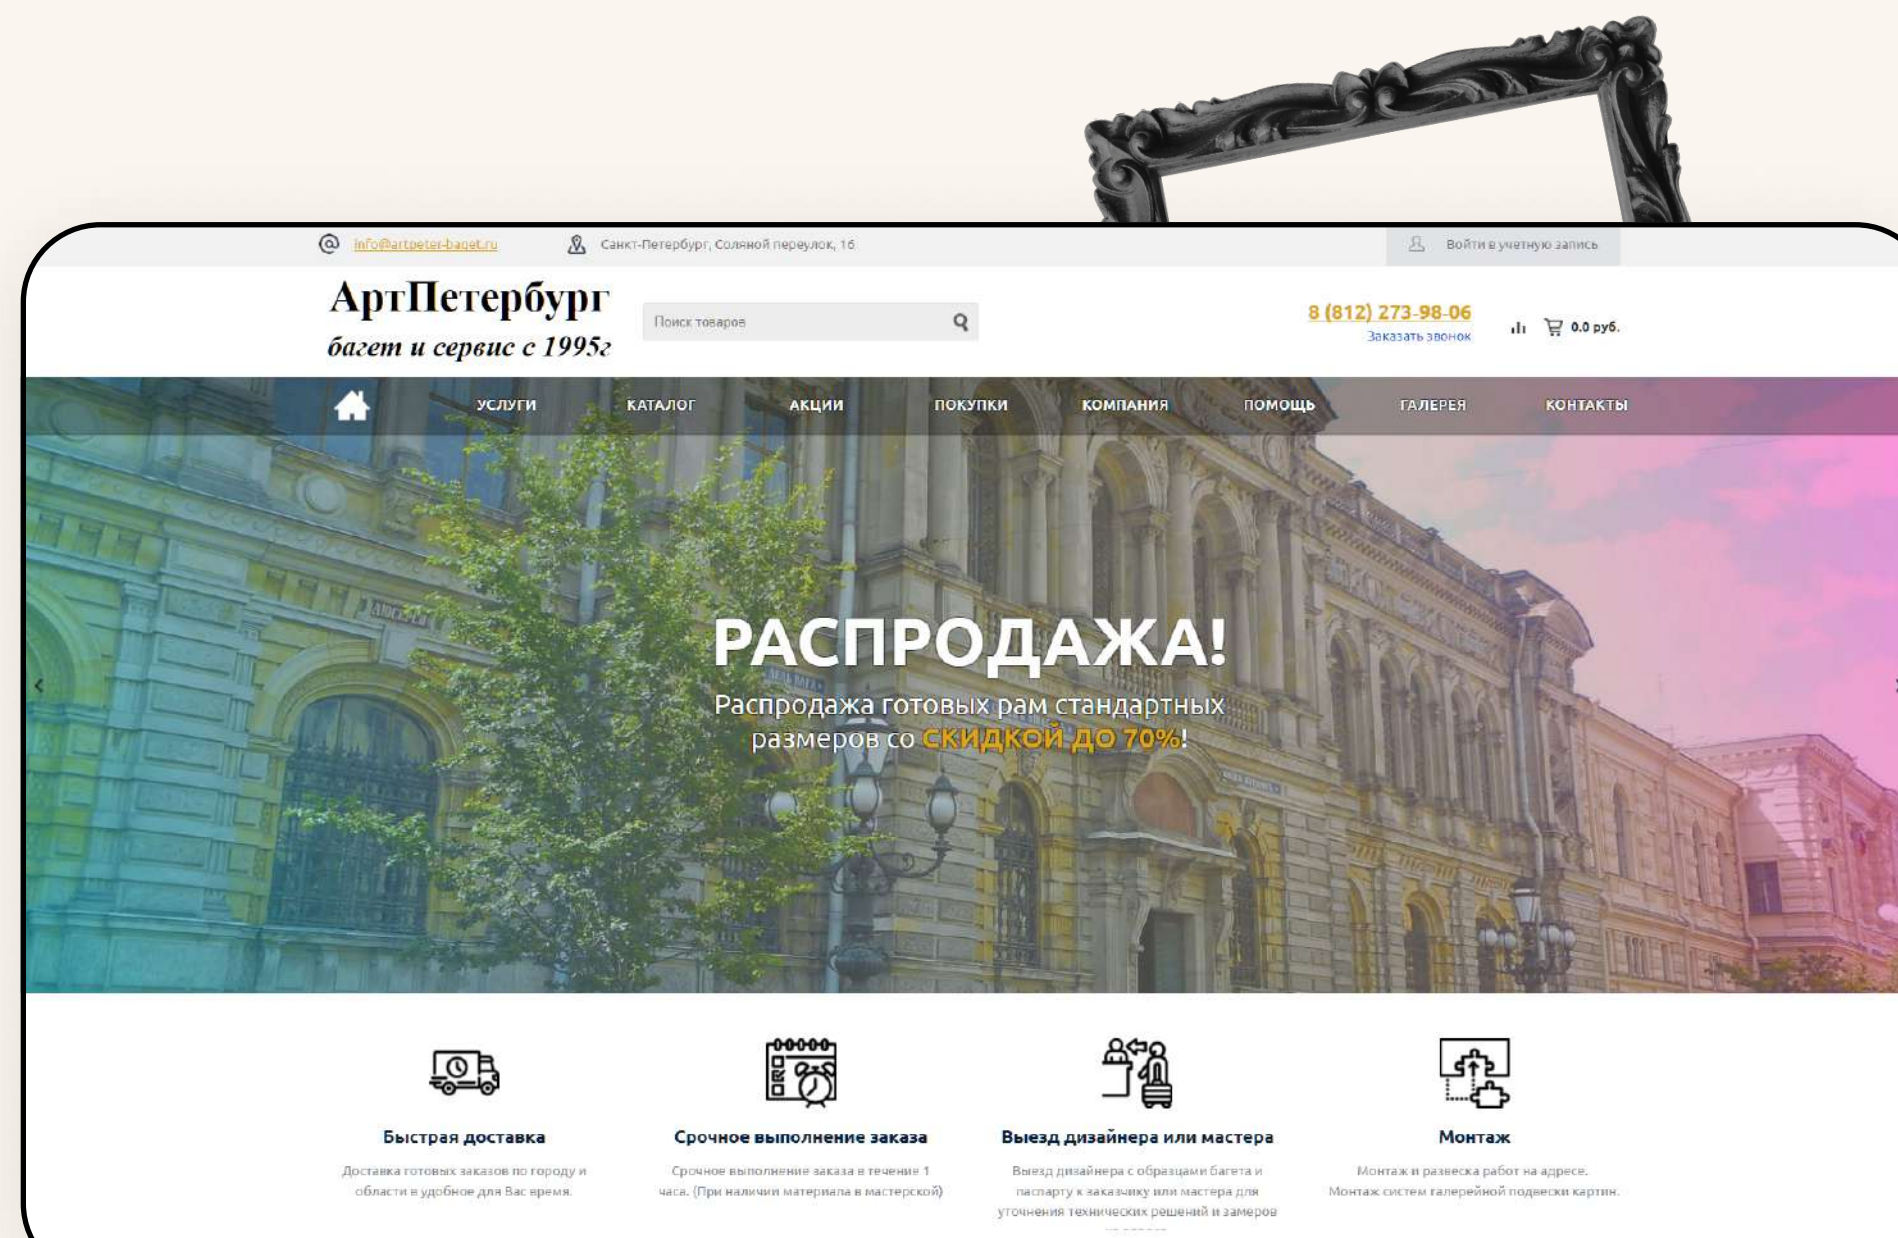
info@artpeter-baget.ru Санкт-Петербург, Соляной переулок, 16

Войти в учетную запись

АртПетербург
багет и сервис с 1995г

Поиск товаров

8 (812) 273-98-06
Заказать звонок

0.0 руб.

УСЛУГИ КАТАЛОГ АКЦИИ ПОКУПКИ КОМПАНИЯ ПОМОЩЬ ГАЛЕРЕЯ КОНТАКТЫ

РАСПРОДАЖА!
Распродажа готовых рам стандартных размеров со СКИДКОЙ ДО 70%!

Быстрая доставка
Доставка готовых заказов по городу и области в удобное для Вас время.

Срочное выполнение заказа
Срочное выполнение заказа в течение 1 часа. (При наличии материала в мастерской)

Выезд дизайнера или мастера
Выезд дизайнера с образцами багета и паспарту к заказчику или мастера для уточнения технических решений и замеров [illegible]

Монтаж
Монтаж и развеска работ на адресе. Монтаж систем галерейной подвески картин.